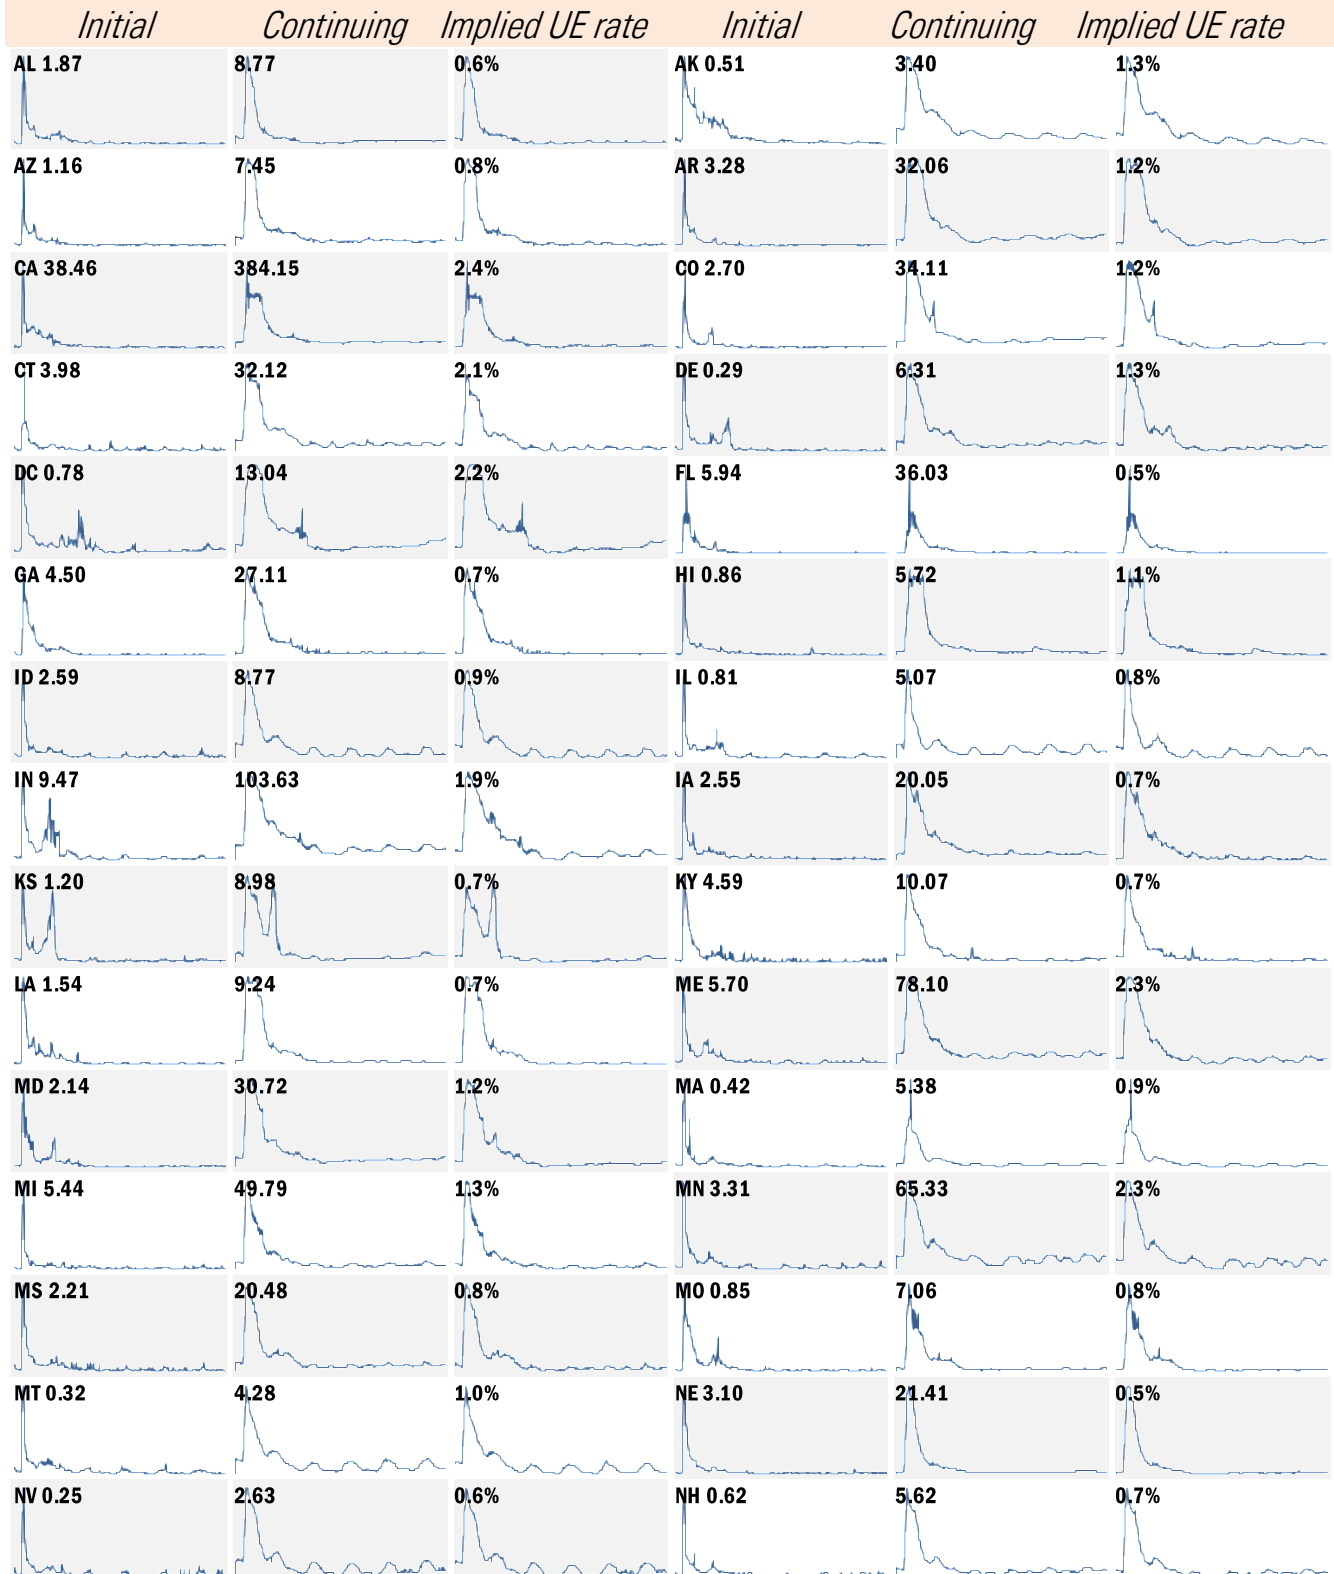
| Initial | Continuing | Implied UE rate | Initial | Continuing | Implied UE rate |
|---|---|---|---|---|---|
| AL 1.87 | 8.77 | 0.6% | AK 0.51 | 3.40 | 1.3% |
| AZ 1.16 | 7.45 | 0.8% | AR 3.28 | 32.06 | 1.2% |
| CA 38.46 | 384.15 | 2.4% | CO 2.70 | 34.11 | 1.2% |
| CT 3.98 | 32.12 | 2.1% | DE 0.29 | 6.31 | 1.3% |
| DC 0.78 | 13.04 | 2.2% | FL 5.94 | 36.03 | 0.5% |
| GA 4.50 | 27.11 | 0.7% | HI 0.86 | 5.72 | 1.1% |
| ID 2.59 | 8.77 | 0.9% | IL 0.81 | 5.07 | 0.8% |
| IN 9.47 | 103.63 | 1.9% | IA 2.55 | 20.05 | 0.7% |
| KS 1.20 | 8.98 | 0.7% | KY 4.59 | 10.07 | 0.7% |
| LA 1.54 | 9.24 | 0.7% | ME 5.70 | 78.10 | 2.3% |
| MD 2.14 | 30.72 | 1.2% | MA 0.42 | 5.38 | 0.9% |
| MI 5.44 | 49.79 | 1.3% | MN 3.31 | 65.33 | 2.3% |
| MS 2.21 | 20.48 | 0.8% | MO 0.85 | 7.06 | 0.8% |
| MT 0.32 | 4.28 | 1.0% | NE 3.10 | 21.41 | 0.5% |
| NV 0.25 | 2.63 | 0.6% | NH 0.62 | 5.62 | 0.7% |